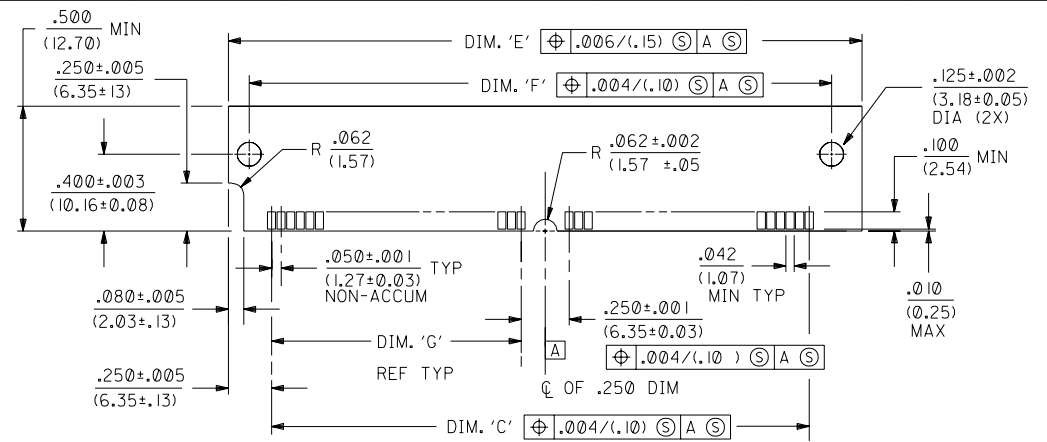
$\frac{.500}{(12.70)}$ MIN

DIM. 'E' | ⊕ | .006/(.15) Ⓢ | A Ⓢ |

$\frac{.250\pm.005}{(6.35\pm.13)}$

DIM. 'F' | ⊕ | .004/(.10) Ⓢ | A Ⓢ |

$\frac{.125\pm.002}{(3.18\pm0.05)}$ DIA (2X)

R $\frac{.062}{(1.57)}$

R $\frac{.062\pm.002}{(1.57\ \pm.05)}$

$\frac{.100}{(2.54)}$ MIN

$\frac{.400\pm.003}{(10.16\pm0.08)}$

$\frac{.050\pm.001}{(1.27\pm0.03)}$ TYP NON-ACCUM

$\frac{.042}{(1.07)}$ MIN TYP

$\frac{.010}{(0.25)}$ MAX

$\frac{.080\pm.005}{(2.03\pm.13)}$

$\frac{.250\pm.001}{(6.35\pm0.03)}$

DIM. 'G'

REF TYP

A

| ⊕ | .004/(.10 ) Ⓢ | A Ⓢ |

$\frac{.250\pm.005}{(6.35\pm.13)}$

℄ OF .250 DIM

DIM. 'C' | ⊕ | .004/(.10) Ⓢ | A Ⓢ |